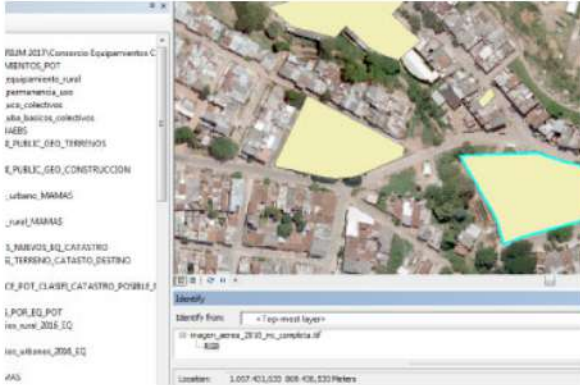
RBJM 2017\Consorcio Equipamientos C
MIENTOS_POT
equipamiento_rural
permanencia_uso
sicos_colectivos
sibs_basicos_colectivos
MAEBS
E_PUBLIC_GEO_TERRENOS

E_PUBLIC_GEO_CONSTRUCCION

_urbano_MAMAS

_rural_MAMAS

S_NUEVOS_EQ_CATASTRO
E_TERRENO_CATASTO_DESTINO

CF_POT_CLASIFI_CATASTRO_POSIBLE_I

_POR_EQ_POT
ios_rural_2016_EQ

ios_urbanos_2016_EQ

MAS

Identify

Identify from: <Top-most layer>

imagen_aerea_2010_mc_completa.tif
RGB

Location: 1.057.401,020 808.436,520 Meters